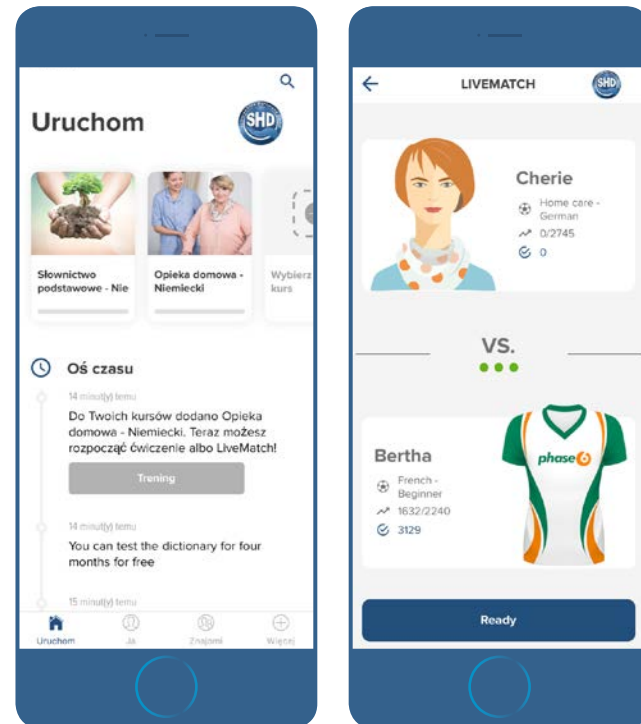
Uruchom

SHD

Słownictwo podstawowe - Nie

Opieka domowa - Niemiecki

Wybierz kurs

Oś czasu

14 minut(y) temu

Do Twoich kursów dodano Opieka domowa - Niemiecki. Teraz możesz rozpocząć ćwiczenie albo LiveMatch!

Trening

14 minut(y) temu

You can test the dictionary for four months for free

15 minut(y) temu

Uruchom Ja Znajomi Więcej

LIVEMATCH

SHD

Cherie

Home care - German

0/2745

0

VS.

Bertha

French - Beginner

1632/2240

3129

phase6

Ready